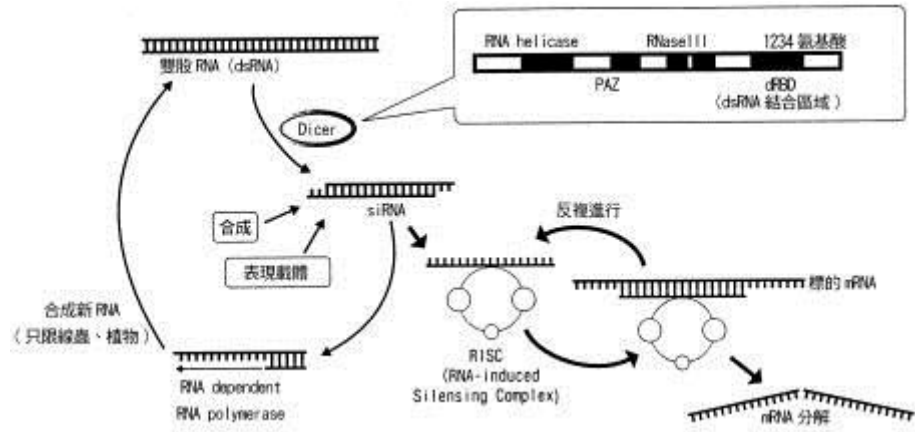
雙股 RNA (dsRNA)

RNA helicase
RNaseIII
1234 氨基酸
PAZ
dRBD
(dsRNA 結合區域)

Dicer

合成
siRNA
表現載體

反複進行

標的 mRNA

合成新 RNA
(只限線蟲、植物)

RISC
(RNA-induced
Silensing Complex)

RNA dependent
RNA polymerase

mRNA 分解